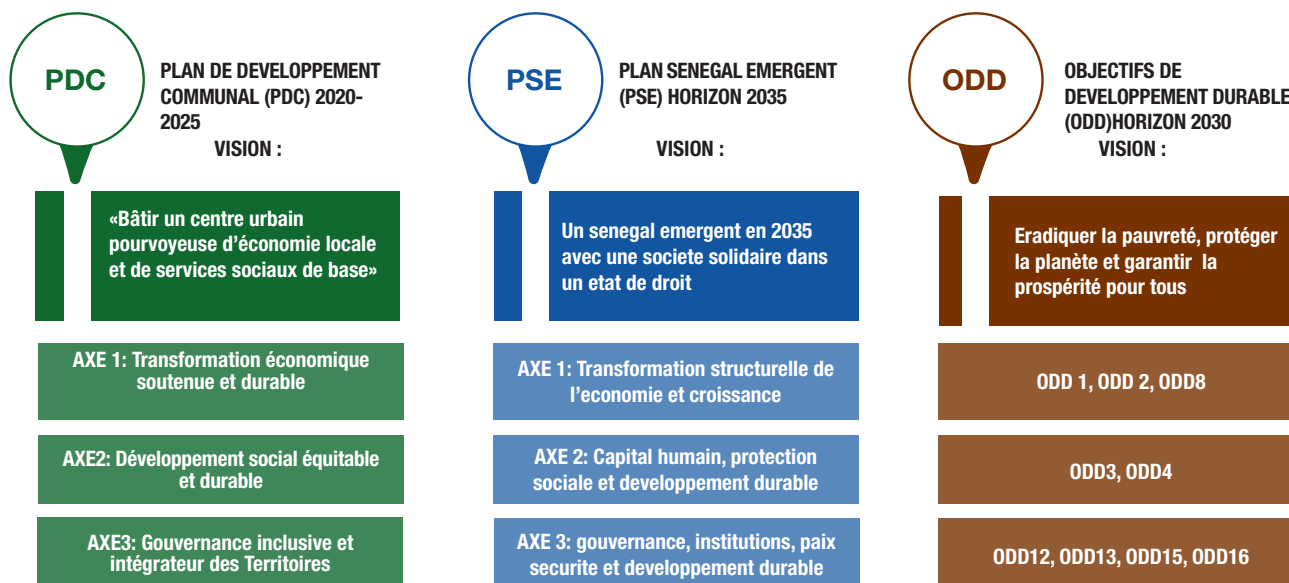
PDC

PLAN DE DEVELOPPEMENT COMMUNAL (PDC) 2020-2025
VISION :

«Bâtir un centre urbain pourvoyeuse d'économie locale et de services sociaux de base»

AXE 1: Transformation économique soutenue et durable

AXE2: Développement social équitable et durable

AXE3: Gouvernance inclusive et intégrateur des Territoires

PSE

PLAN SENEGAL EMERGENT (PSE) HORIZON 2035
VISION :

Un senegal emergent en 2035 avec une societe solidaire dans un etat de droit

AXE 1: Transformation structurelle de l'economie et croissance

AXE 2: Capital humain, protection sociale et developpement durable

AXE 3: gouvernance, institutions, paix securite et developpement durable

ODD

OBJECTIFS DE DEVELOPPEMENT DURABLE (ODD)HORIZON 2030
VISION :

Eradiquer la pauvreté, protéger la planète et garantir la prospérité pour tous

ODD 1, ODD 2, ODD8

ODD3, ODD4

ODD12, ODD13, ODD15, ODD16